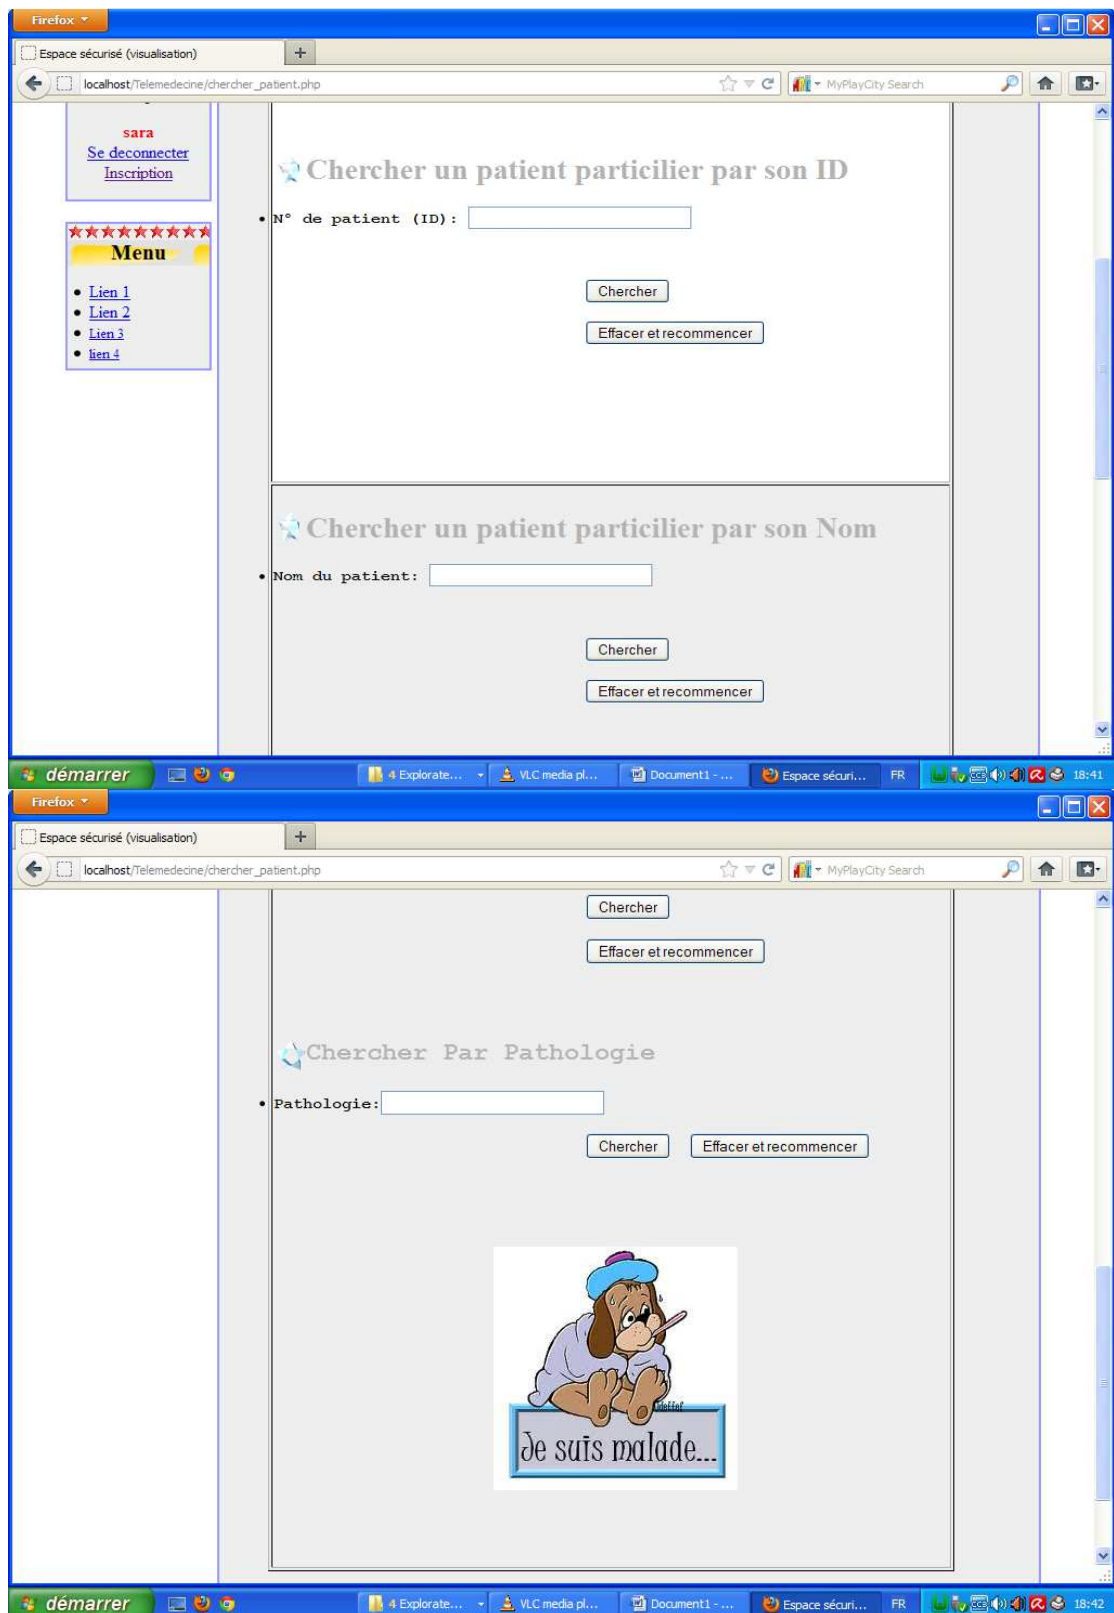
Firefox

Espace sécurisé (visualisation)

localhost/Telemedecine/chercher_patient.php

MyPlayCity Search

sara
Se deconnecter
Inscription

Menu

- Lien 1
- Lien 2
- Lien 3
- lien 4

Chercher un patient particilier par son ID

- N° de patient (ID):

Chercher

Effacer et recommencer

Chercher un patient particilier par son Nom

- Nom du patient:

Chercher

Effacer et recommencer

démarrer | 4 Explorate... | VLC media pl... | Document1 - ... | Espace sécuri... | FR | 18:41

Firefox

Espace sécurisé (visualisation)

localhost/Telemedecine/chercher_patient.php

MyPlayCity Search

Chercher

Effacer et recommencer

Chercher Par Pathologie

- Pathologie:

Chercher | Effacer et recommencer

Je suis malade...

démarrer | 4 Explorate... | VLC media pl... | Document1 - ... | Espace sécuri... | FR | 18:42